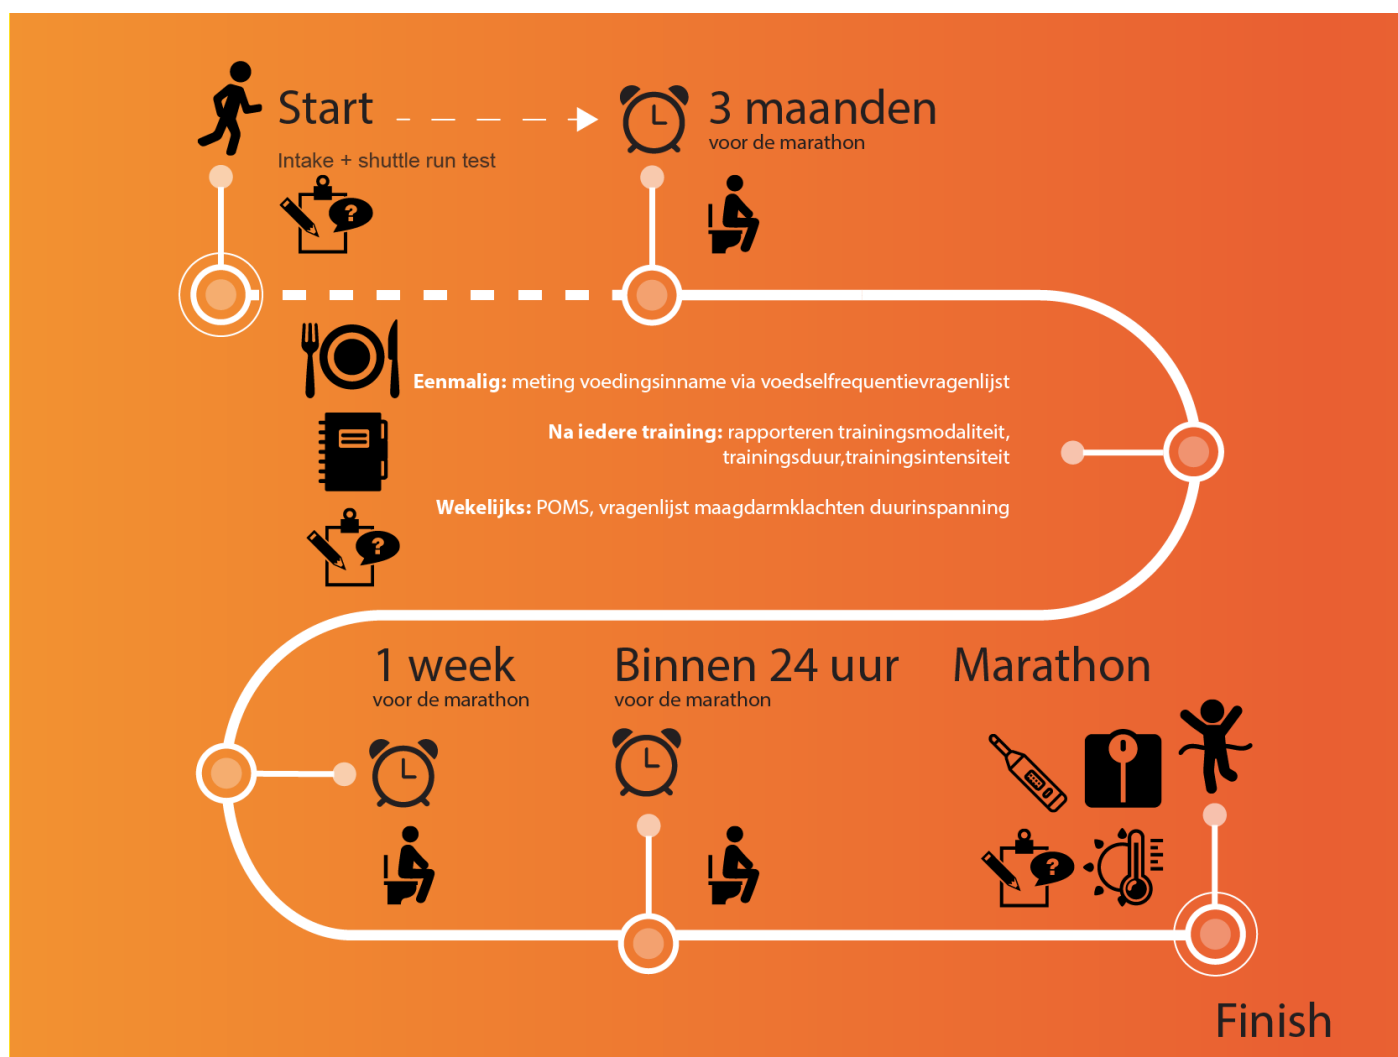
Start

Intake + shuttle run test

3 maanden
voor de marathon

**Eenmalig:** meting voedingsinname via voedselfrequentievragenlijst

**Na iedere training:** rapporteren trainingsmodaliteit, trainingsduur,trainingsintensiteit

**Wekelijks:** POMS, vragenlijst maagdarmklachten duurinspanning

1 week
voor de marathon

Binnen 24 uur
voor de marathon

Marathon

Finish